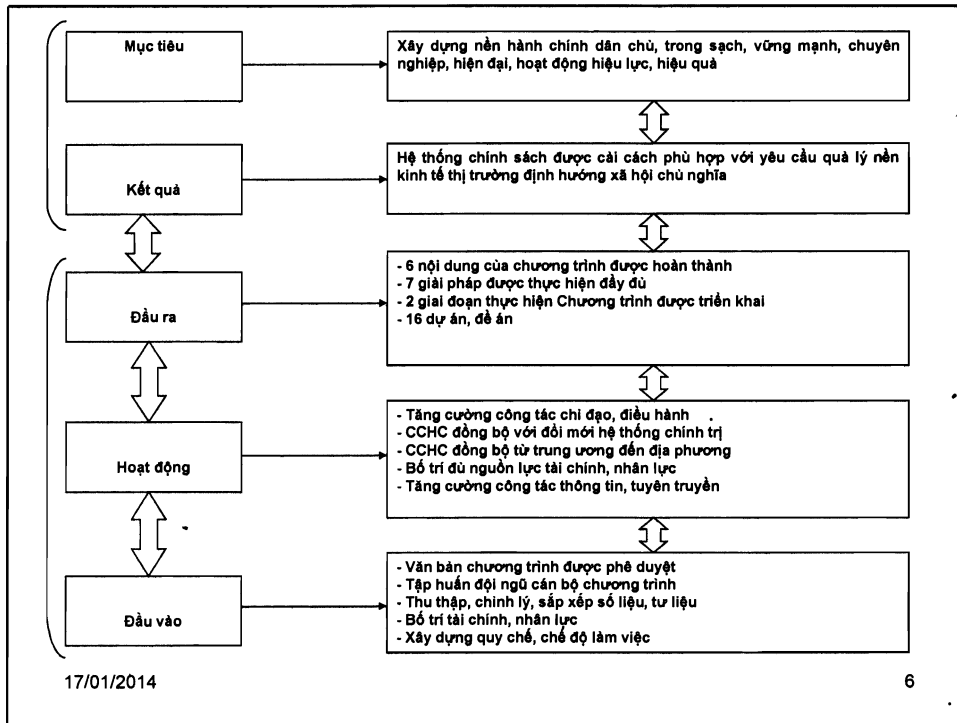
Mục tiêu

Xây dựng nền hành chính dân chủ, trong sạch, vững mạnh, chuyên nghiệp, hiện đại, hoạt động hiệu lực, hiệu quả

Kết quả

Hệ thống chính sách được cải cách phù hợp với yêu cầu quả lý nền kinh tế thị trường định hướng xã hội chủ nghĩa

Đầu ra

- 6 nội dung của chương trình được hoàn thành
- 7 giải pháp được thực hiện đầy đủ
- 2 giai đoạn thực hiện Chương trình được triển khai
- 16 dự án, đề án

Hoạt động

- Tăng cường công tác chỉ đạo, điều hành
- CCHC đồng bộ với đổi mới hệ thống chính trị
- CCHC đồng bộ từ trung ương đến địa phương
- Bố trí đủ nguồn lực tài chính, nhân lực
- Tăng cường công tác thông tin, tuyên truyền

Đầu vào

- Văn bản chương trình được phê duyệt
- Tập huấn đội ngũ cán bộ chương trình
- Thu thập, chỉnh lý, sắp xếp số liệu, tư liệu
- Bố trí tài chính, nhân lực
- Xây dựng quy chế, chế độ làm việc

17/01/2014

6